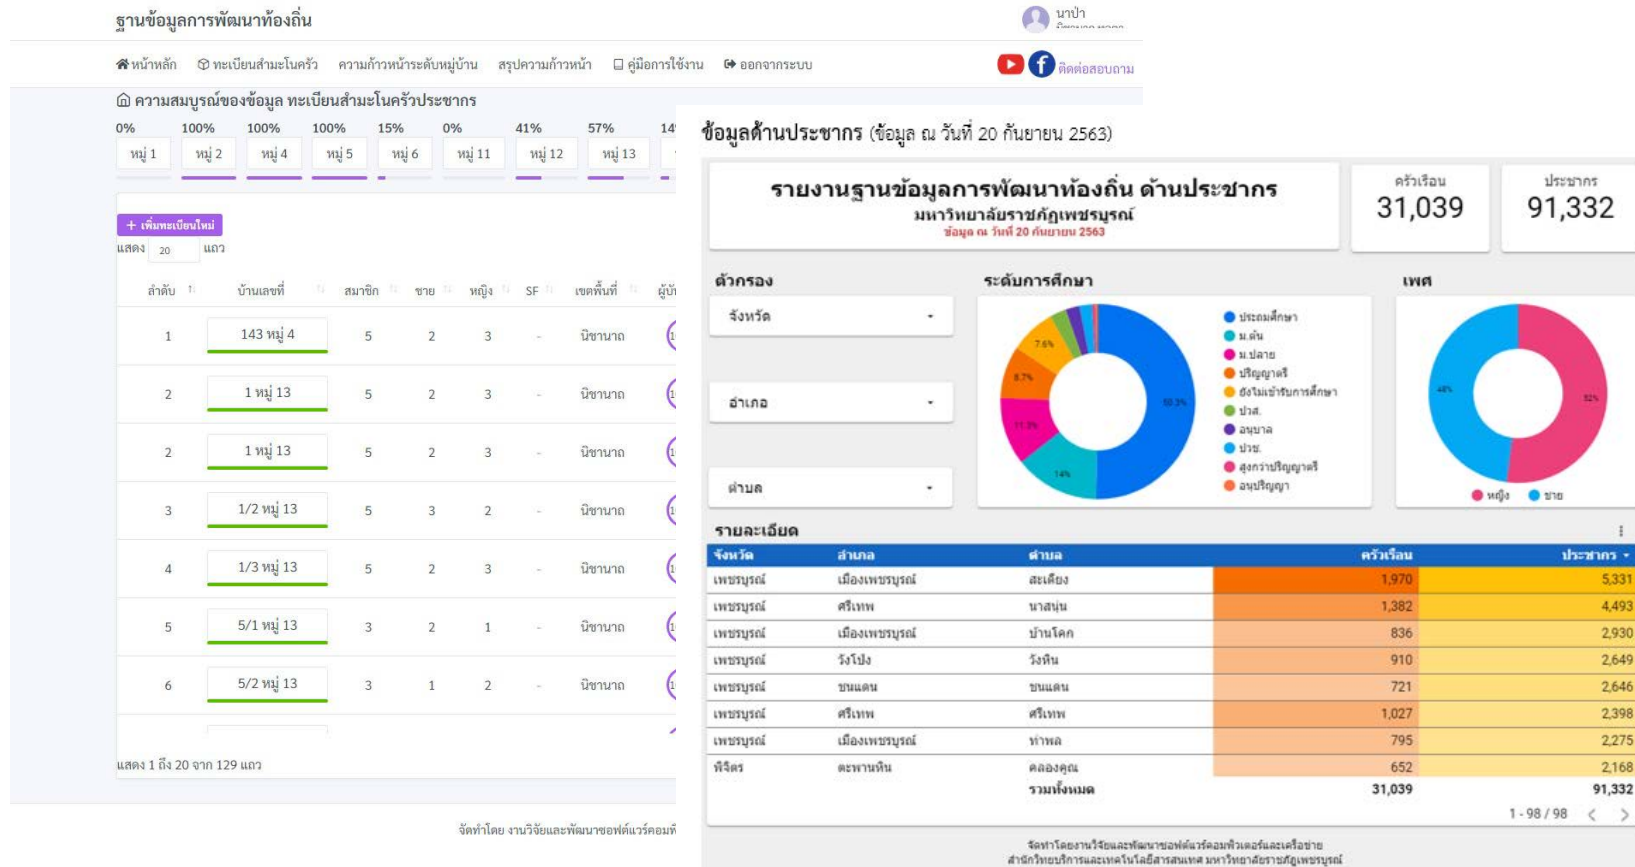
ฐานข้อมูลการพัฒนาท้องถิ่น

นาป่า

หน้าหลัก ทะเบียนสำมะโนครัว ความก้าวหน้าระดับหมู่บ้าน สรุปความก้าวหน้า คู่มือการใช้งาน ออกจากระบบ

ติดต่อสอบถาม

ความสมบูรณ์ของข้อมูล ทะเบียนสำมะโนครัวประชากร

| 0% | 100% | 100% | 100% | 15% | 0% | 41% | 57% | 14 |
|---|---|---|---|---|---|---|---|---|
| หมู่ 1 | หมู่ 2 | หมู่ 4 | หมู่ 5 | หมู่ 6 | หมู่ 11 | หมู่ 12 | หมู่ 13 | |

+ เพิ่มทะเบียนใหม่

แสดง 20 แถว

| ลำดับ | บ้านเลขที่ | สมาชิก | ชาย | หญิง | SF | เขตพื้นที่ | ผู้บั |
|---|---|---|---|---|---|---|---|
| 1 | 143 หมู่ 4 | 5 | 2 | 3 | - | นิชานาถ | |
| 2 | 1 หมู่ 13 | 5 | 2 | 3 | - | นิชานาถ | |
| 2 | 1 หมู่ 13 | 5 | 2 | 3 | - | นิชานาถ | |
| 3 | 1/2 หมู่ 13 | 5 | 3 | 2 | - | นิชานาถ | |
| 4 | 1/3 หมู่ 13 | 5 | 2 | 3 | - | นิชานาถ | |
| 5 | 5/1 หมู่ 13 | 3 | 2 | 1 | - | นิชานาถ | |
| 6 | 5/2 หมู่ 13 | 3 | 1 | 2 | - | นิชานาถ | |

แสดง 1 ถึง 20 จาก 129 แถว

จัดทำโดย งานวิจัยและพัฒนาซอฟต์แวร์คอมพิ

ข้อมูลด้านประชากร (ข้อมูล ณ วันที่ 20 กันยายน 2563)

รายงานฐานข้อมูลการพัฒนาท้องถิ่น ด้านประชากร
มหาวิทยาลัยราชภัฏเพชรบูรณ์
ข้อมูล ณ วันที่ 20 กันยายน 2563

ครัวเรือน
31,039

ประชากร
91,332

ตัวกรอง
จังหวัด
อำเภอ
ตำบล

ระดับการศึกษา
7.6%
8.7%
11.3%
14%
50.3%
ประถมศึกษา
ม.ต้น
ม.ปลาย
ปริญญาตรี
ยังไม่เข้ารับการศึกษา
ปวส.
อนุบาล
ปวช.
สูงกว่าปริญญาตรี
อนุปริญญา

เพศ
48%
52%
หญิง
ชาย

รายละเอียด

| จังหวัด | อำเภอ | ตำบล | ครัวเรือน | ประชากร ▾ |
|---|---|---|---|---|
| เพชรบูรณ์ | เมืองเพชรบูรณ์ | สะเดียง | 1,970 | 5,331 |
| เพชรบูรณ์ | ศรีเทพ | นาสนุ่น | 1,382 | 4,493 |
| เพชรบูรณ์ | เมืองเพชรบูรณ์ | บ้านโคก | 836 | 2,930 |
| เพชรบูรณ์ | วังโป่ง | วังหิน | 910 | 2,649 |
| เพชรบูรณ์ | ชนแดน | ชนแดน | 721 | 2,646 |
| เพชรบูรณ์ | ศรีเทพ | ศรีเทพ | 1,027 | 2,398 |
| เพชรบูรณ์ | เมืองเพชรบูรณ์ | ท่าพล | 795 | 2,275 |
| พิจิตร | ตะพานหิน | คลองคูณ | 652 | 2,168 |
| | | รวมทั้งหมด | 31,039 | 91,332 |

1 - 98 / 98

จัดทำโดยงานวิจัยและพัฒนาซอฟต์แวร์คอมพิวเตอร์และเครือข่าย
สำนักวิทยบริการและเทคโนโลยีสารสนเทศ มหาวิทยาลัยราชภัฏเพชรบูรณ์